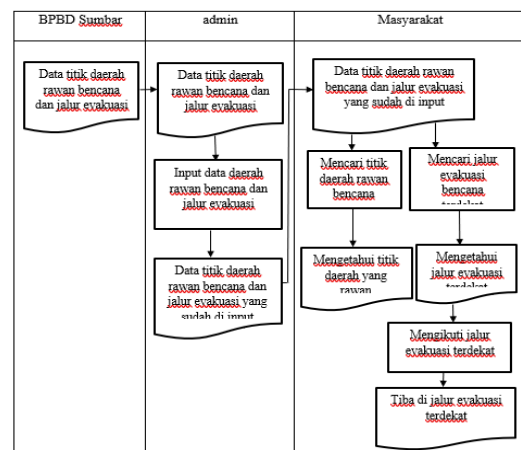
| BPBD Sumbar | admin | Masyarakat |
|---|---|---|

Data titik daerah rawan bencana dan jalur evakuasi

Data titik daerah rawan bencana dan jalur evakuasi

Input data daerah rawan bencana dan jalur evakuasi

Data titik daerah rawan bencana dan jalur evakuasi yang sudah di input

Data titik daerah rawan bencana dan jalur evakuasi yang sudah di input

Mencari titik daerah rawan bencana

Mencari jalur evakuasi bencana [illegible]

Mengetahui titik daerah yang rawan

Mengetahui jalur evakuasi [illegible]

Mengikuti jalur evakuasi terdekat

Tiba di jalur evakuasi terdekat